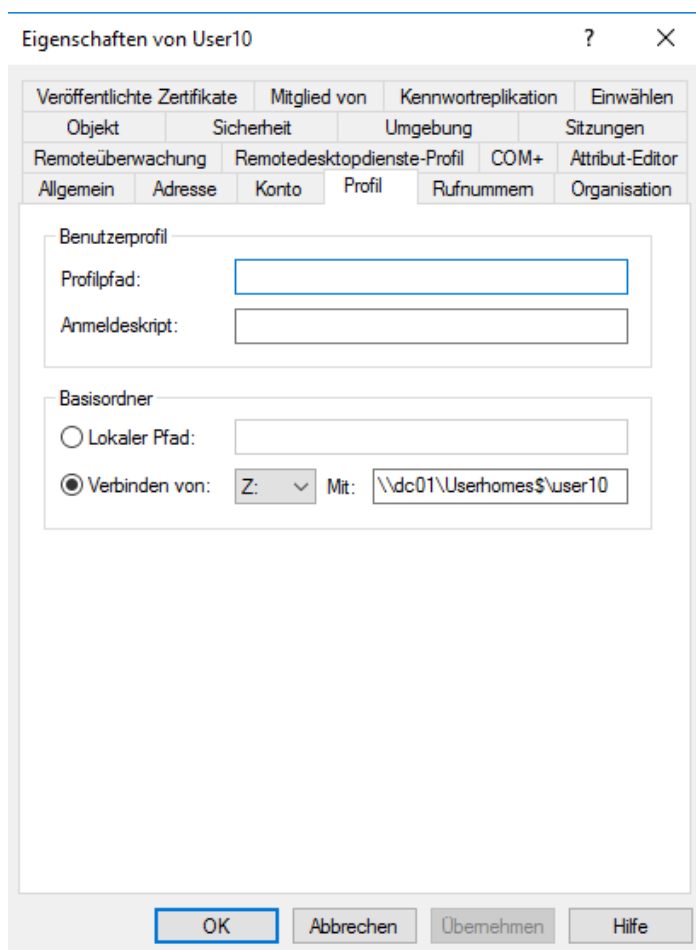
Eigenschaften von User10 ? ×

| Veröffentlichte Zertifikate | Mitglied von | Kennwortreplikation | Einwählen |
|---|---|---|---|

| Objekt | Sicherheit | Umgebung | Sitzungen |
|---|---|---|---|

| Remoteüberwachung | Remotedesktopdienste-Profil | COM+ | Attribut-Editor |
|---|---|---|---|

| Allgemein | Adresse | Konto | Profil | Rufnummern | Organisation |
|---|---|---|---|---|---|

Benutzerprofil

Profilpfad:

Anmeldeskript:

Basisordner

Lokaler Pfad:

Verbinden von: Z: Mit: \\dc01\Userhomes$\user10

OK Abbrechen Übernehmen Hilfe